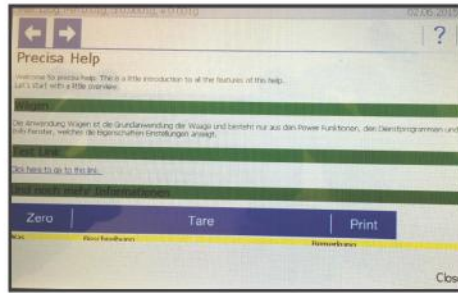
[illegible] 02.06.2015

?

Precisa Help

Welcome to precisa help. This is a little introduction to all the features of this help. Let's start with a little overview.

Wägen

Die Anwendung Wägen ist die Grundanwendung der Waage und besteht nur aus den Power Funktionen, den Dienstprogrammen und Info Fenster, welches die Eigenschaften Einstellungen anzeigt.

Test Link

Click here to go to the link

Und noch mehr Informationen

Zero

Tare

Print

Nr. Beschreibung Bemerkung

Clos